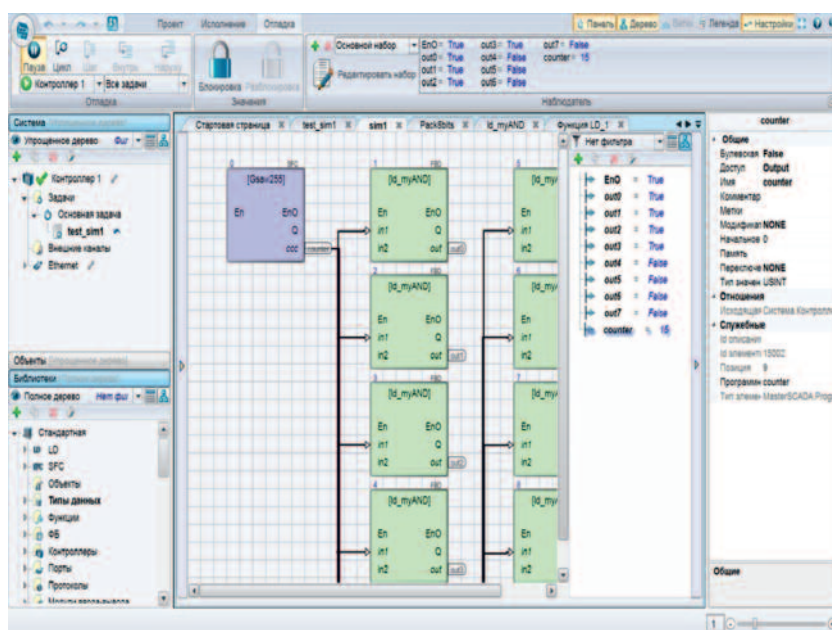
Проект Исполнение Отладка

Панель Дерево Легенда Настройки

Пауза Цикл Шаг Быстро Назад

Контроллер 1 Все задачи

Отладка

Блокировка Разблокировка

Значения

Основной набор

Редактировать набор

EnO = True
out0 = True
out1 = True
out2 = True
out3 = True
out4 = False
out5 = False
out6 = False
out7 = False
counter = 15

Наблюдатель

Система

Упрощенное дерево

Контроллер 1
Задачи
Основная задача
test_sim1
Внешние каналы
Ethernet

Объекты

Библиотеки

Полное дерево

Стандартная
LD
SFC
Объекты
Типы данных
Функции
FB
Контроллеры
Порты
Протоколы

Стартовая страница test_sim1 sim1 PackBits ld_myAND Функция LD_1

[Gsav255]
En EnO
Q
ccc

[ld_myAND]
En EnO
in1 Q
in2 out

[ld_myAND]
En EnO
in1 Q
in2 out

[ld_myAND]
En EnO
in1 Q
in2 out

[ld_myAND]
En EnO
in1 Q
in2 out

Нет фильтра

EnO = True
out0 = True
out1 = True
out2 = True
out3 = True
out4 = False
out5 = False
out6 = False
out7 = False
counter = 15

counter

Общие
Булевская False
Доступ Output
Имя counter
Комментарий
Метки
Модификатор NONE
Начальное 0
Память
Переключ NONE
Тип значения USINT
Отношения
Исходящая Система Контролл
Служебные
Id описания
Id элемента 15002
Позиция 9
Программ counter
Тип элемента MasterSCADA.Prog

Общие

1